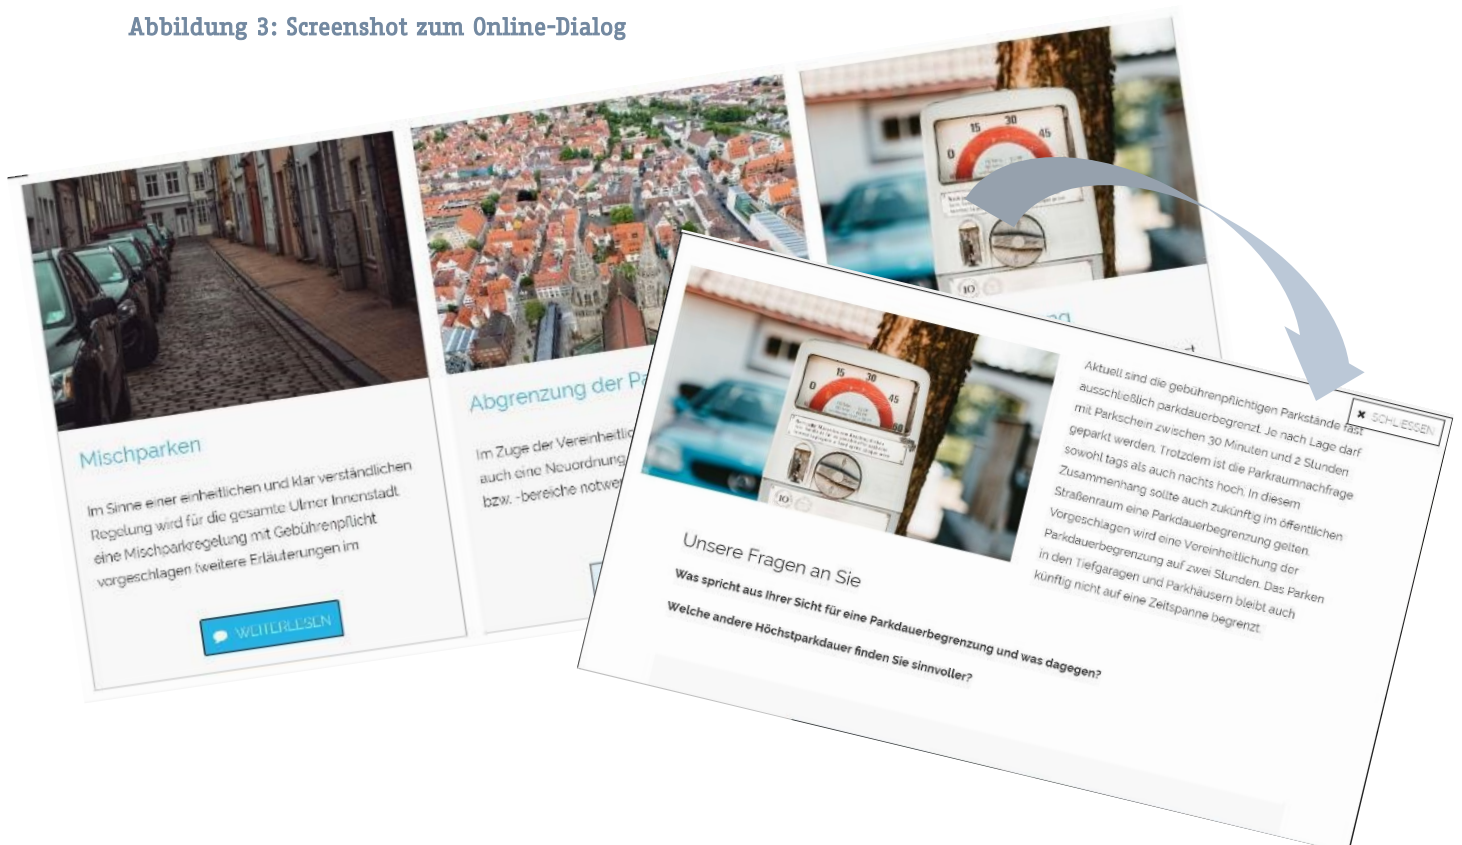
Abbildung 3: Screenshot zum Online-Dialog

Mischparken

Im Sinne einer einheitlichen und klar verständlichen Regelung wird für die gesamte Ulmer Innenstadt eine Mischparkregelung mit Gebührenpflicht vorgeschlagen (weitere Erläuterungen im

WEITERLESEN

Abgrenzung der P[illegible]

Im Zuge der Vereinheitlic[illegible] auch eine Neuordnung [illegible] bzw. -bereiche notwe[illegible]

15 30 45 0

10

× SCHLIESSEN

Aktuell sind die gebührenpflichtigen Parkstände fast ausschließlich parkdauerbegrenzt. Je nach Lage darf mit Parkschein zwischen 30 Minuten und 2 Stunden geparkt werden. Trotzdem ist die Parkraumnachfrage sowohl tags als auch nachts hoch. In diesem Zusammenhang sollte auch zukünftig im öffentlichen Straßenraum eine Parkdauerbegrenzung gelten. Vorgeschlagen wird eine Vereinheitlichung der Parkdauerbegrenzung auf zwei Stunden. Das Parken in den Tiefgaragen und Parkhäusern bleibt auch künftig nicht auf eine Zeitspanne begrenzt.

Unsere Fragen an Sie

Was spricht aus Ihrer Sicht für eine Parkdauerbegrenzung und was dagegen?

Welche andere Höchstparkdauer finden Sie sinnvoller?